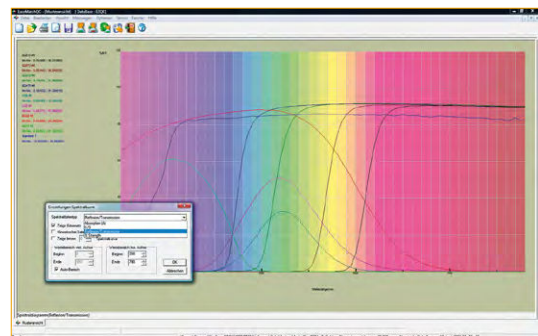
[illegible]

Datei Bearbeiten Ansicht Messungen Einheiten Fenster Hilfe

Einstellungen Spektralkurven

Spektraldiagramm: Reflexion/Transmission

Zeige Messwert

Zeige letzte

Ausgleich Eins

Min Max

Beginn:

Ende:

Automatisch

OK

Abbrechen

Wellenlänge nm

Spektraldiagramm (Reflexion/Transmission)

Kurvenmodus